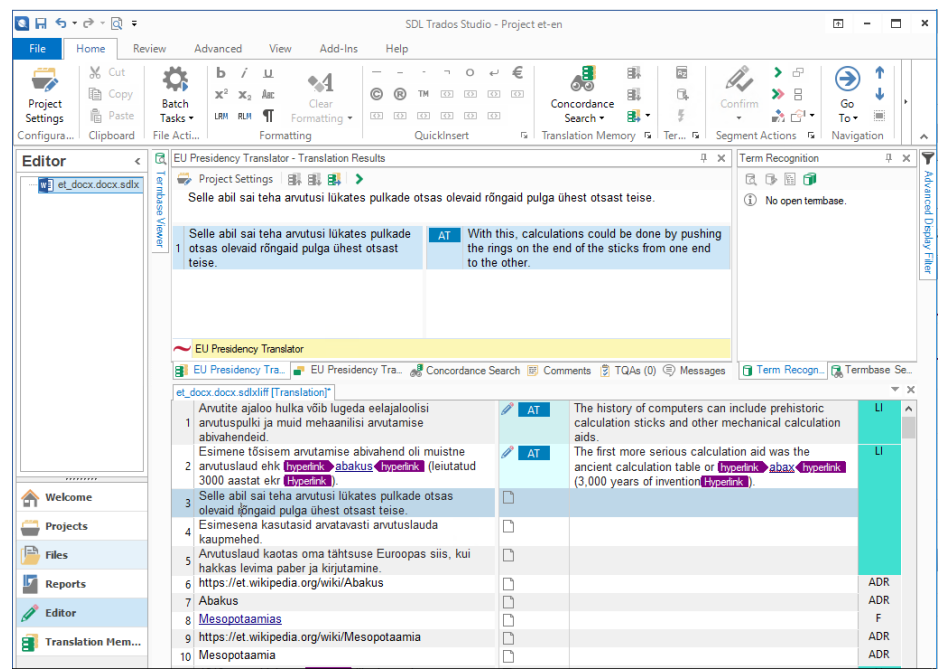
SDL Trados Studio - Project et-en

File | Home | Review | Advanced | View | Add-Ins | Help

Project Settings | Cut | Copy | Paste | Batch Tasks | Clear Formatting | Concordance Search | Confirm | Go To

Configura... | Clipboard | File Acti... | Formatting | QuickInsert | Translation Memory | Ter... | Segment Actions | Navigation

Editor

et_docx.docx.sdlx

Termbase Viewer

EU Presidency Translator - Translation Results

Project Settings

Selle abil sai teha arvutusi lükates pulkade otsas olevaid rõngaid pulga ühest otsast teise.

| 1 | Selle abil sai teha arvutusi lükates pulkade otsas olevaid rõngaid pulga ühest otsast teise. | AT | With this, calculations could be done by pushing the rings on the end of the sticks from one end to the other. |
|---|---|---|---|

EU Presidency Translator

EU Presidency Tra... | EU Presidency Tra... | Concordance Search | Comments | TQAs (0) | Messages

Term Recognition

No open termbase.

Term Recogn... | Termbase Se...

Advanced Display Filter

et_docx.docx.sdlxliff [Translation]*

| 1 | Arvutite ajaloo hulka võib lugeda eelajaloolisi arvutuspulki ja muid mehaanilisi arvutamise abivahendeid. | AT | The history of computers can include prehistoric calculation sticks and other mechanical calculation aids. | LI |
|---|---|---|---|---|
| 2 | Esimene tõsisem arvutamise abivahend oli muistne arvutuslaud ehk hyperlink abakus hyperlink (leiutatud 3000 aastat ekr Hyperlink). | AT | The first more serious calculation aid was the ancient calculation table or hyperlink abax hyperlink (3,000 years of invention Hyperlink). | LI |
| 3 | Selle abil sai teha arvutusi lükates pulkade otsas olevaid rõngaid pulga ühest otsast teise. | | | |
| 4 | Esimesena kasutasid arvatavasti arvutuslauda kaupmehed. | | | |
| 5 | Arvuslaud kaotas oma tähtsuse Euroopas siis, kui hakkas levima paber ja kirjutamine. | | | |
| 6 | https://et.wikipedia.org/wiki/Abakus | | | ADR |
| 7 | Abakus | | | ADR |
| 8 | Mesopotaamias | | | F |
| 9 | https://et.wikipedia.org/wiki/Mesopotaamia | | | ADR |
| 10 | Mesopotaamia | | | ADR |

Welcome
Projects
Files
Reports
Editor
Translation Mem...